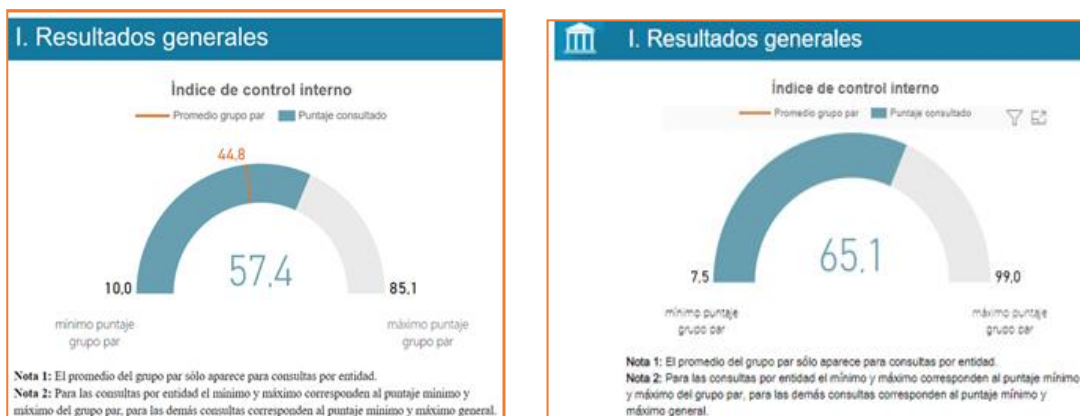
I. Resultados generales

Índice de control interno

Promedio grupo par
Puntaje consultado

44,8

10,0
57,4
85,1

mínimo puntaje grupo par
máximo puntaje grupo par

**Nota 1:** El promedio del grupo par sólo aparece para consultas por entidad.
**Nota 2:** Para las consultas por entidad el mínimo y máximo corresponden al puntaje mínimo y máximo del grupo par, para las demás consultas corresponden al puntaje mínimo y máximo general.

I. Resultados generales

Índice de control interno

Promedio grupo par
Puntaje consultado

7,5
65,1
99,0

mínimo puntaje grupo par
máximo puntaje grupo par

**Nota 1:** El promedio del grupo par sólo aparece para consultas por entidad.
**Nota 2:** Para las consultas por entidad el mínimo y máximo corresponden al puntaje mínimo y máximo del grupo par, para las demás consultas corresponden al puntaje mínimo y máximo general.